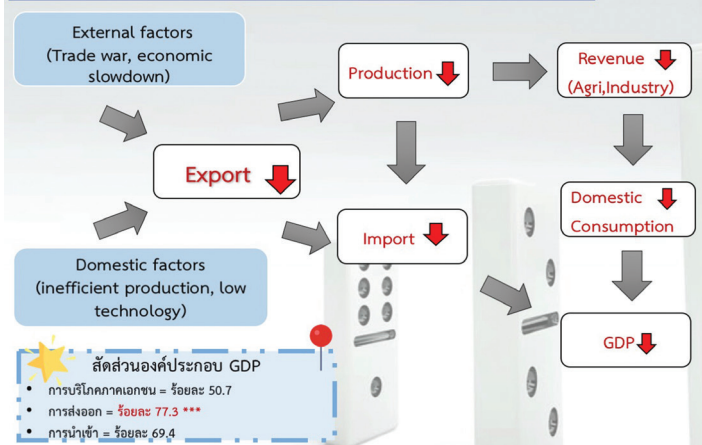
External factors
(Trade war, economic slowdown)

Export

Domestic factors
(inefficient production, low technology)

Production

Import

Revenue
(Agri,Industry)

Domestic Consumption

GDP

สัดส่วนองค์ประกอบ GDP
• การบริโภคภาคเอกชน = ร้อยละ 50.7
• การส่งออก = ร้อยละ 77.3 ***
• การนำเข้า = ร้อยละ 69.4